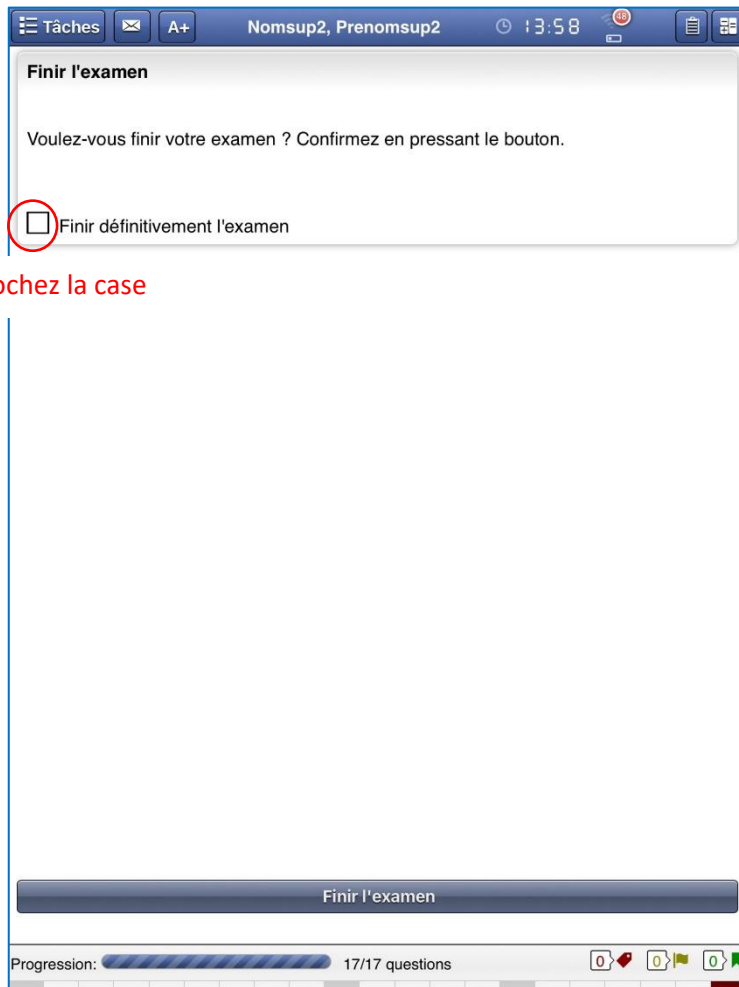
Tâches A+ Nomsup2, Prenomsup2 13:58 48

Finir l'examen

Voulez-vous finir votre examen ? Confirmez en pressant le bouton.

Finir définitivement l'examen

ochez la case

Finir l'examen

Progression: 17/17 questions 0 0 0